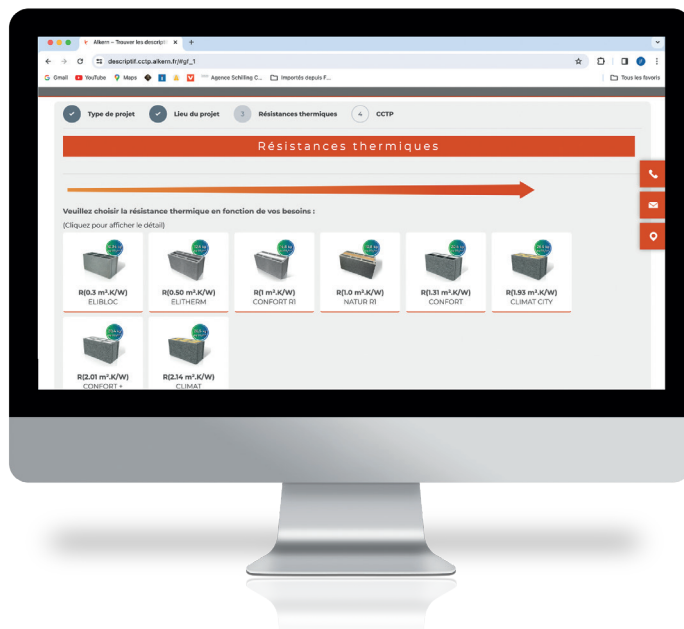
Alkern – Trouver les descripti ×

descriptif.cctp.alkern.fr/#gf_1

Gmail YouTube Maps Agence Schilling C... Importés depuis F... Tous les favoris

Type de projet Lieu du projet 3 Résistances thermiques 4 CCTP

Résistances thermiques

Veuillez choisir la résistance thermique en fonction de vos besoins :
(Cliquez pour afficher le détail)

R(0.3 m².K/W)
ELIBLOC

R(0.50 m².K/W)
ELITHERM

R(1 m².K/W)
CONFORT R1

R(1.0 m².K/W)
NATUR R1

R(1.31 m².K/W)
CONFORT

R(1.93 m².K/W)
CLIMAT CITY

R(2.01 m².K/W)
CONFORT +

R(2.14 m².K/W)
CLIMAT